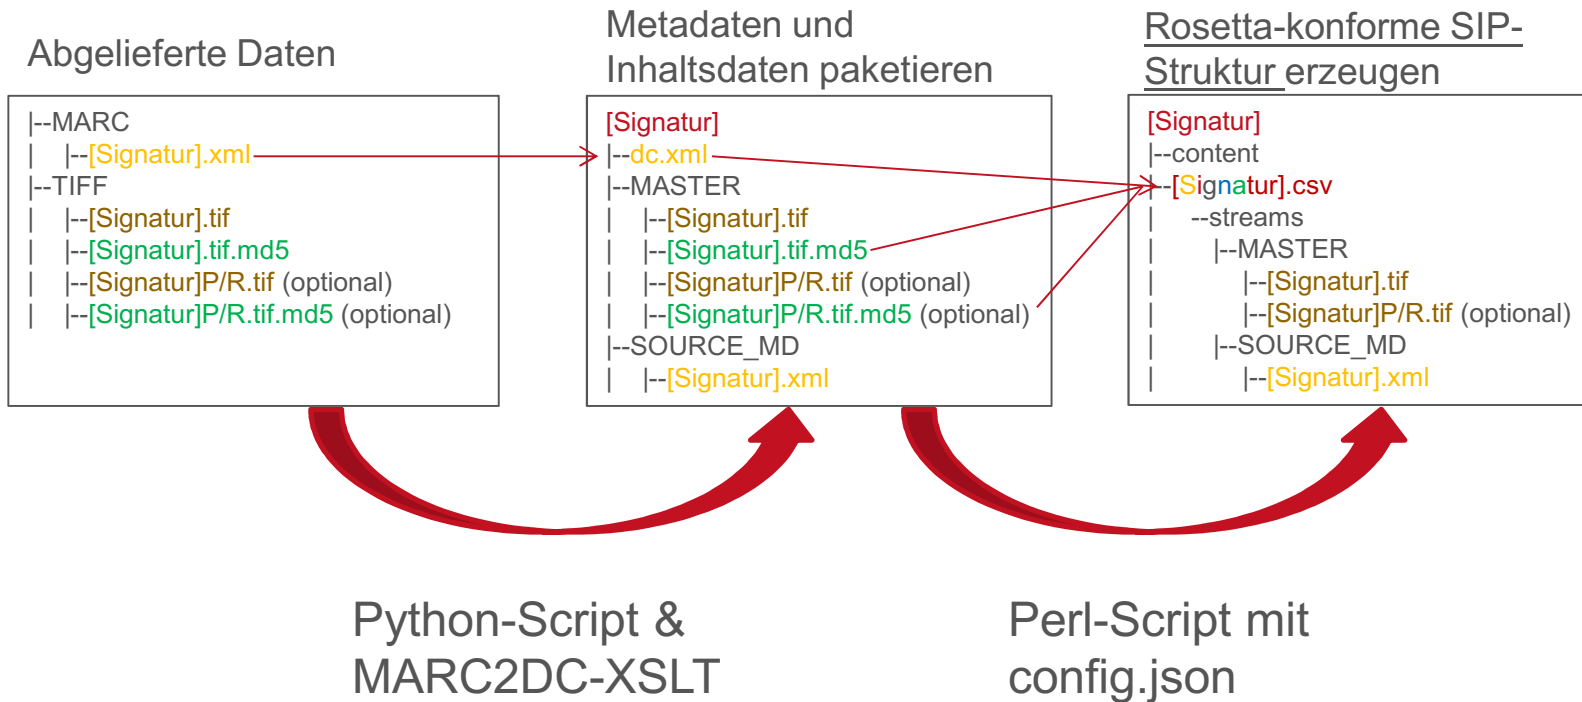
Abgelieferte Daten

|--MARC
| |--[Signatur].xml
|--TIFF
| |--[Signatur].tif
| |--[Signatur].tif.md5
| |--[Signatur]P/R.tif (optional)
| |--[Signatur]P/R.tif.md5 (optional)

Metadaten und Inhaltsdaten paketieren

[Signatur]
|--dc.xml
|--MASTER
| |--[Signatur].tif
| |--[Signatur].tif.md5
| |--[Signatur]P/R.tif (optional)
| |--[Signatur]P/R.tif.md5 (optional)
|--SOURCE_MD
| |--[Signatur].xml

Rosetta-konforme SIP-Struktur erzeugen

[Signatur]
|--content
|--[Signatur].csv
| --streams
| |--MASTER
| |--[Signatur].tif
| |--[Signatur]P/R.tif (optional)
| |--SOURCE_MD
| |--[Signatur].xml

Python-Script & MARC2DC-XSLT

Perl-Script mit config.json